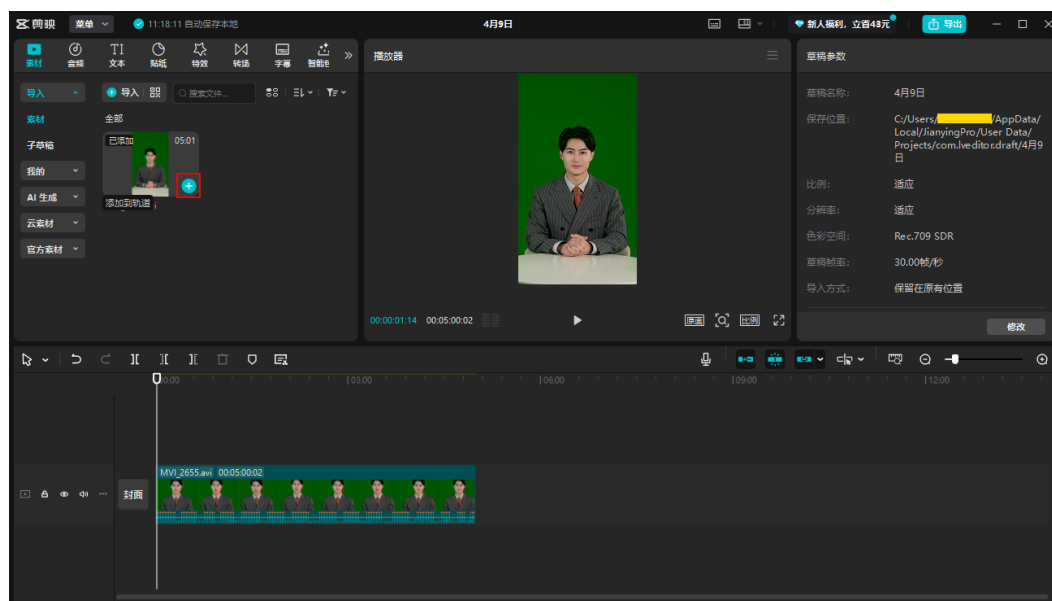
剪映 菜单 11:18:11 自动保存本地 4月9日 新人福利，立省43元 导出

素材 音频 文本 贴纸 特效 转场 字幕 智能 »

播放器

草稿参数

导入 导入 搜索文件...

素材 全部

子草稿 已添加 05:01

我的

AI 生成 添加到轨道

云素材

官方素材

草稿名称: 4月9日

保存位置: C:/Users/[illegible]/AppData/Local/JianyingPro/User Data/Projects/com.lveditor.draft/4月9日

比例: 适应

分辨率: 适应

色彩空间: Rec.709 SDR

草稿帧率: 30.00帧/秒

导入方式: 保留在原有位置

00:00:01:14 00:05:00:02

原画 比例

修改

00:00 |03:00 |06:00 |09:00 |12:00

MVI_2655.avi 00:05:00:02

封面